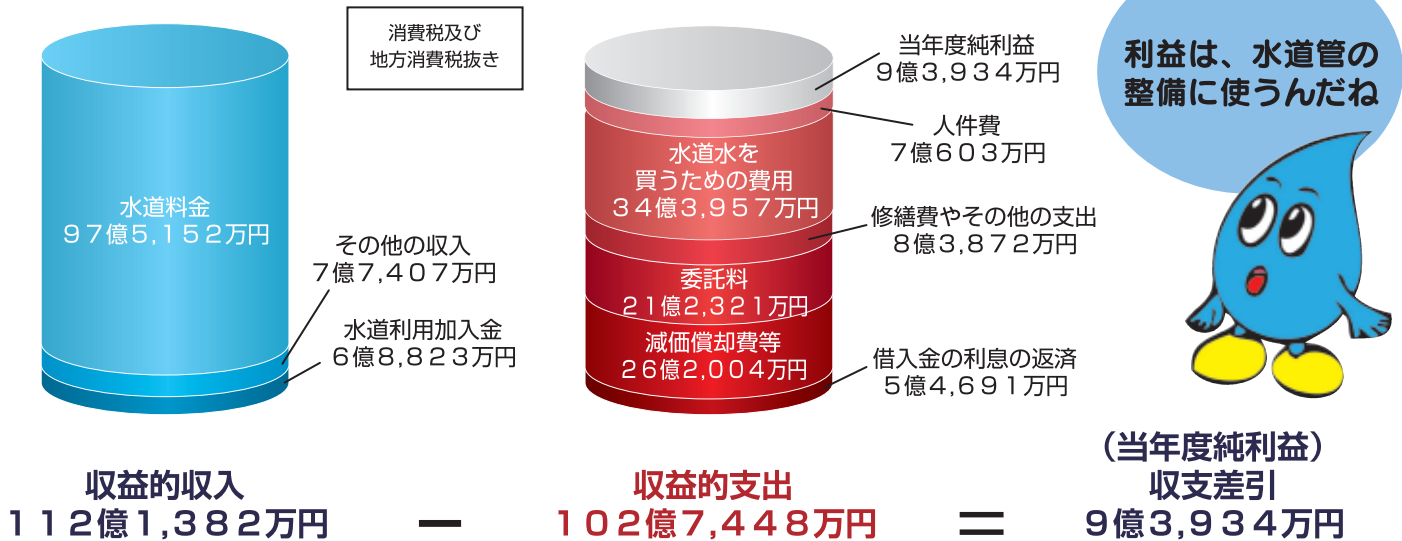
消費税及び
地方消費税抜き

水道料金
９７億5,１５２万円

その他の収入
７億7,４０７万円

水道利用加入金
６億8,８２３万円

当年度純利益
９億3,９３４万円

人件費
７億６０３万円

水道水を
買うための費用
３４億3,９５７万円

修繕費やその他の支出
８億3,８７２万円

委託料
２１億2,３２１万円

減価償却費等
２６億2,００４万円

借入金の利息の返済
５億4,６９１万円

利益は、水道管の
整備に使うんだね

収益的収入
１１２億1,３８２万円

－

収益的支出
１０２億7,４４８万円

＝

（当年度純利益）
収支差引
９億3,９３４万円